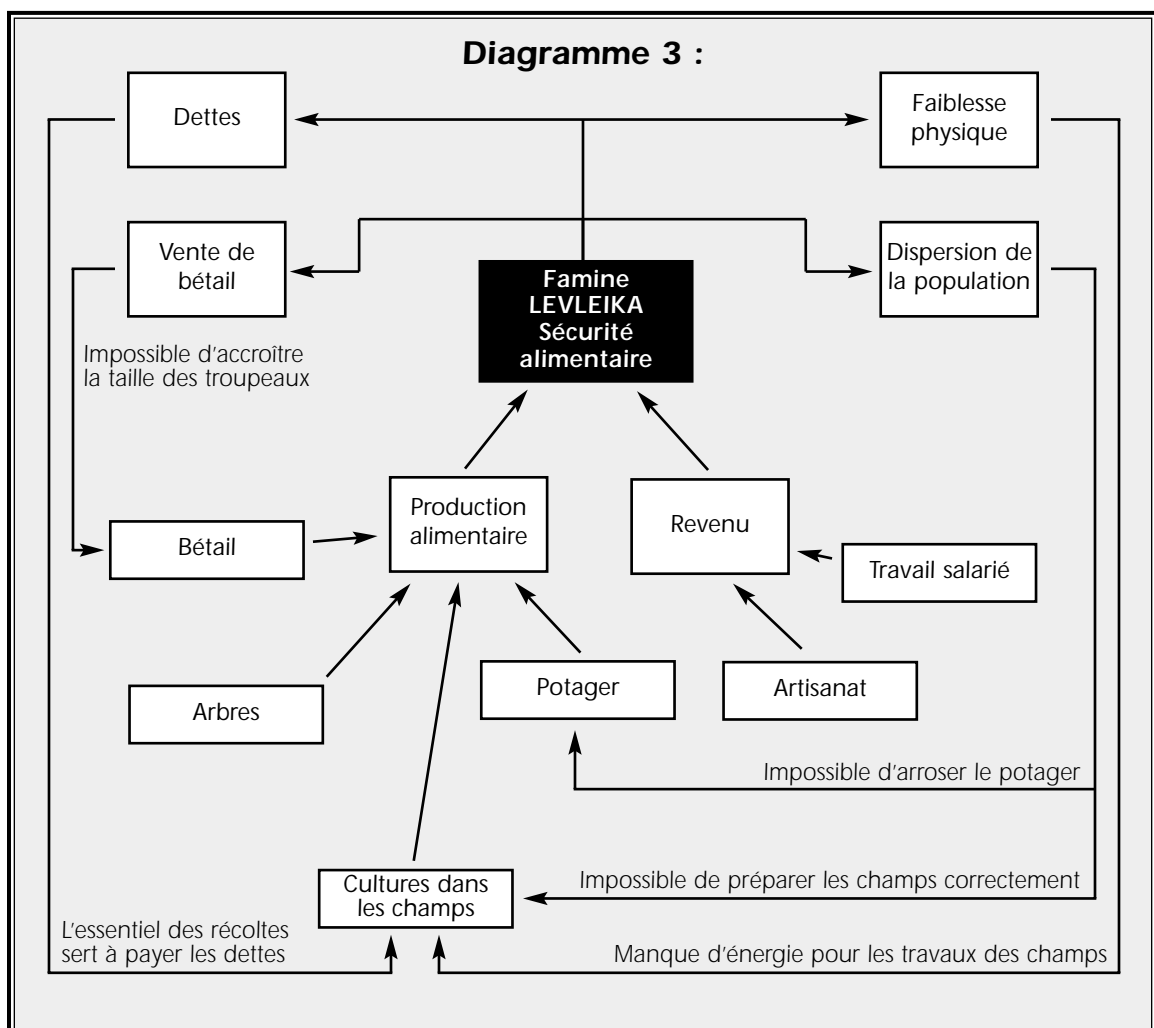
Diagramme 3 :

Dettes

Faiblesse physique

Vente de bétail

Famine LEVLEIKA Sécurité alimentaire

Dispersion de la population

Impossible d'accroître la taille des troupeaux

Bétail

Production alimentaire

Revenu

Travail salarié

Arbres

Potager

Artisanat

Impossible d'arroser le potager

Cultures dans les champs

Impossible de préparer les champs correctement

L'essentiel des récoltes sert à payer les dettes

Manque d'énergie pour les travaux des champs